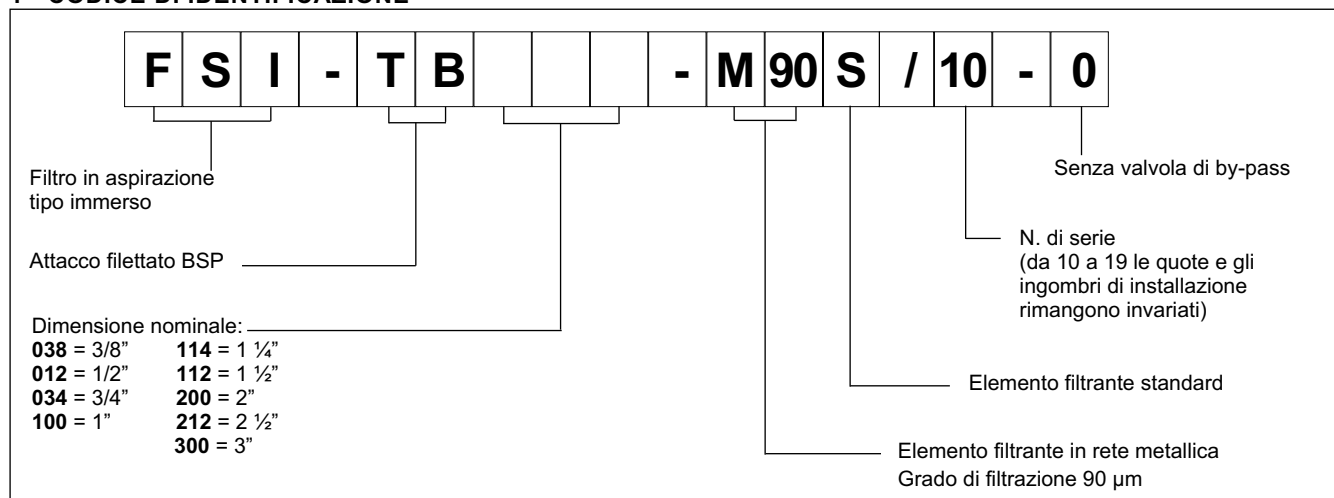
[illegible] CODICE DI IDENTIFICAZIONE

| F | S | I | - | T | B | | | | - | M | 90 | S | / | 10 | - | 0 |
|---|---|---|---|---|---|---|---|---|---|---|---|---|---|---|---|---|

Filtro in aspirazione tipo immerso

Attacco filettato BSP

Dimensione nominale:
**038** = 3/8" **114** = 1 ¼"
**012** = 1/2" **112** = 1 ½"
**034** = 3/4" **200** = 2"
**100** = 1" **212** = 2 ½"
**300** = 3"

Senza valvola di by-pass

N. di serie
(da 10 a 19 le quote e gli ingombri di installazione rimangono invariati)

Elemento filtrante standard

Elemento filtrante in rete metallica
Grado di filtrazione 90 µm